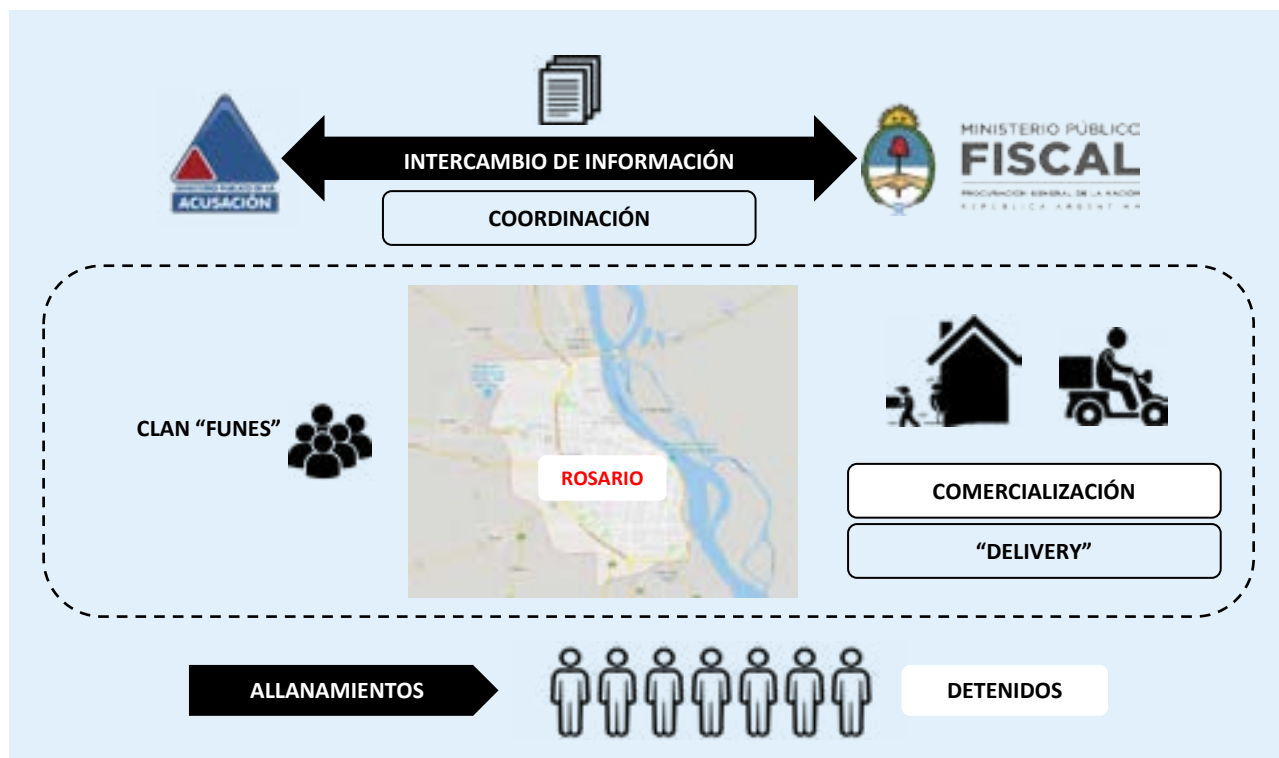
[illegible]
ACUSACIÓN

INTERCAMBIO DE INFORMACIÓN

COORDINACIÓN

MINISTERIO PÚBLICO
FISCAL
PROCURACIÓN GENERAL DE LA NACIÓN
REPÚBLICA ARGENTINA

CLAN "FUNES"

ROSARIO

COMERCIALIZACIÓN

"DELIVERY"

ALLANAMIENTOS

DETENIDOS